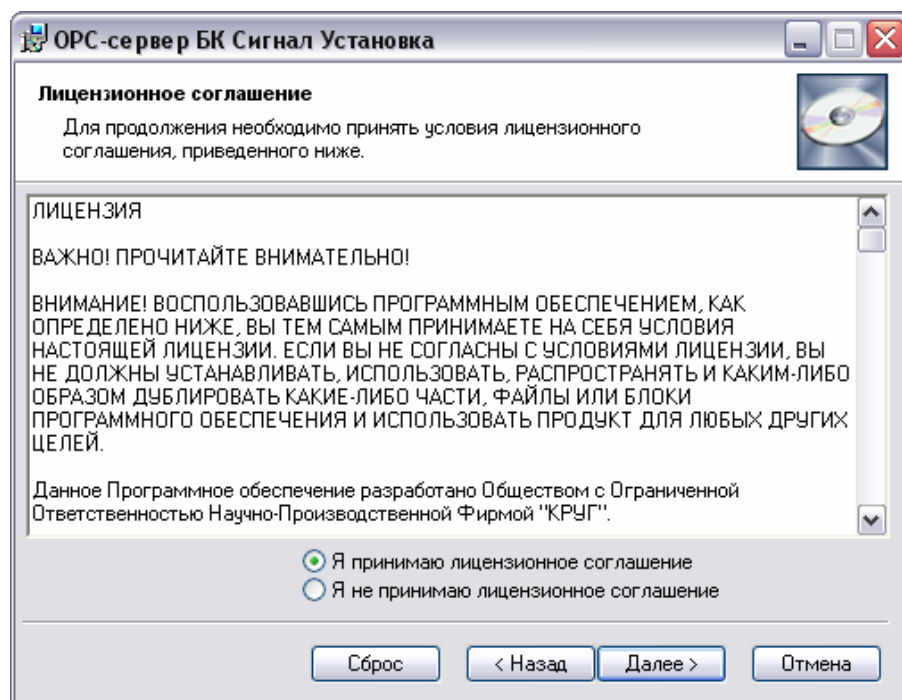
OPC-сервер БК Сигнал Установка

Лицензионное соглашение

Для продолжения необходимо принять условия лицензионного соглашения, приведенного ниже.

ЛИЦЕНЗИЯ

ВАЖНО! ПРОЧИТАЙТЕ ВНИМАТЕЛЬНО!

ВНИМАНИЕ! ВОСПОЛЬЗОВАВШИСЬ ПРОГРАММНЫМ ОБЕСПЕЧЕНИЕМ, КАК ОПРЕДЕЛЕНО НИЖЕ, ВЫ ТЕМ САМЫМ ПРИНИМАЕТЕ НА СЕБЯ УСЛОВИЯ НАСТОЯЩЕЙ ЛИЦЕНЗИИ. ЕСЛИ ВЫ НЕ СОГЛАСНЫ С УСЛОВИЯМИ ЛИЦЕНЗИИ, ВЫ НЕ ДОЛЖНЫ УСТАНАВЛИВАТЬ, ИСПОЛЬЗОВАТЬ, РАСПРОСТРАНЯТЬ И КАКИМ-ЛИБО ОБРАЗОМ ДУБЛИРОВАТЬ КАКИЕ-ЛИБО ЧАСТИ, ФАЙЛЫ ИЛИ БЛОКИ ПРОГРАММНОГО ОБЕСПЕЧЕНИЯ И ИСПОЛЬЗОВАТЬ ПРОДУКТ ДЛЯ ЛЮБЫХ ДРУГИХ ЦЕЛЕЙ.

Данное Программное обеспечение разработано Обществом с Ограниченной Ответственностью Научно-Производственной Фирмой "КРУГ".

Я принимаю лицензионное соглашение
Я не принимаю лицензионное соглашение

Сброс
< Назад
Далее >
Отмена